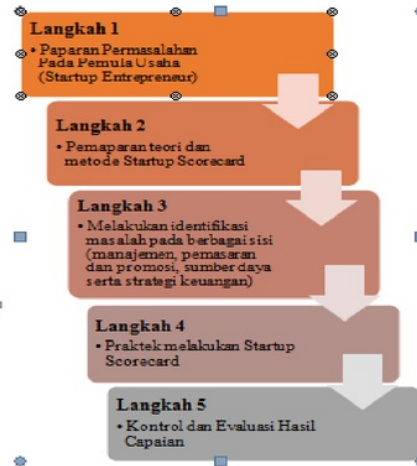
Langkah 1

• Paparan Permasalahan Pada Pemula Usaha (Startup Entrepreneur)

Langkah 2

• Pemaparan teori dan metode Startup Scorecard

Langkah 3

• Melakukan identifikasi masalah pada berbagai sisi (manajemen, pemasaran dan promosi, sumber daya serta strategi keuangan)

Langkah 4

• Praktek melakukan Startup Scorecard

Langkah 5

• Kontrol dan Evaluasi Hasil Capaian